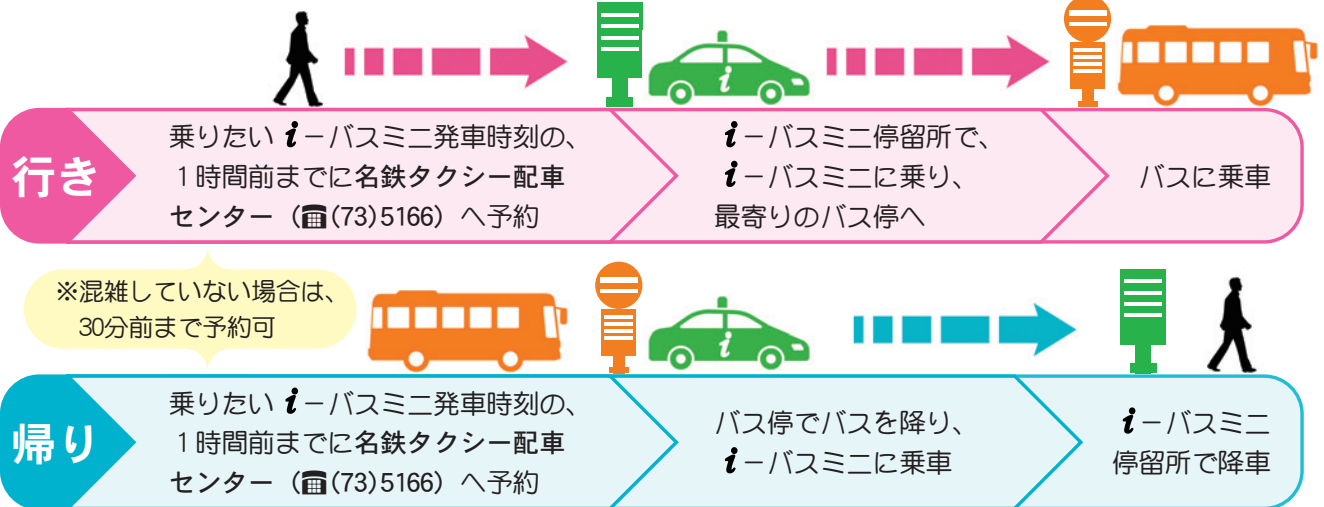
i

行き

乗りたい i ーバスミニ発車時刻の、1時間前までに名鉄タクシー配車センター（☎(73)5166）へ予約

i ーバスミニ停留所で、i ーバスミニに乗り、最寄りのバス停へ

バスに乗車

※混雑していない場合は、30分前まで予約可

i

帰り

乗りたい i ーバスミニ発車時刻の、1時間前までに名鉄タクシー配車センター（☎(73)5166）へ予約

バス停でバスを降り、i ーバスミニに乗車

i ーバスミニ停留所で降車